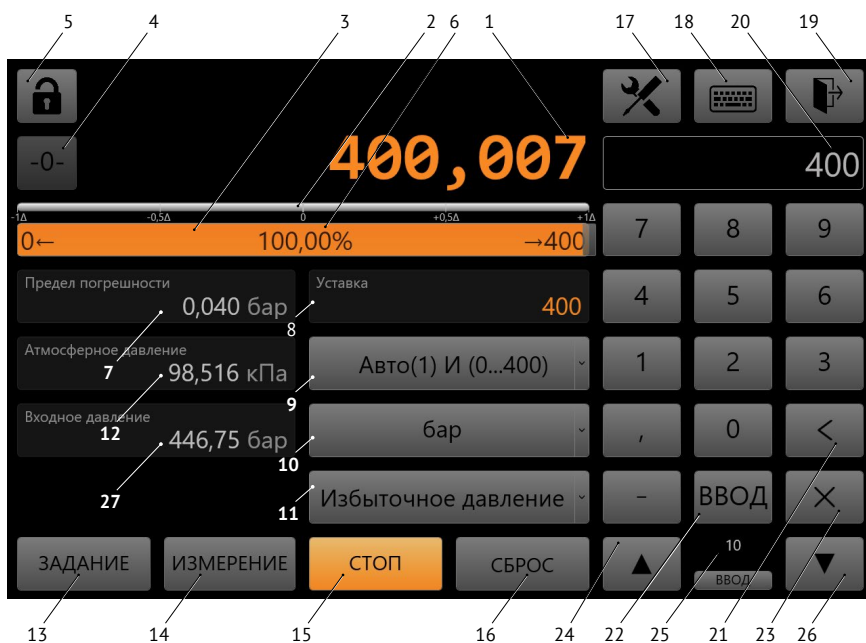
5 4 3 2 6 1 17 18 20 19

-0-

400,007

400

-1Δ -0,5Δ 0 +0,5Δ +1Δ

0← 100,00% →400

7 8 9

Предел погрешности
0,040 бар

Уставка
400

8

4 5 6

Атмосферное давление
98,516 кПа

7

Авто(1) И (0...400)

1 2 3

9

Входное давление
446,75 бар

12

бар

, 0 <

10

27

Избыточное давление

– ВВОД ×

11

10
ВВОД

ЗАДАНИЕ ИЗМЕРЕНИЕ СТОП СБРОС ▲ ▼

13 14 15 16 24 22 25 21 23 26